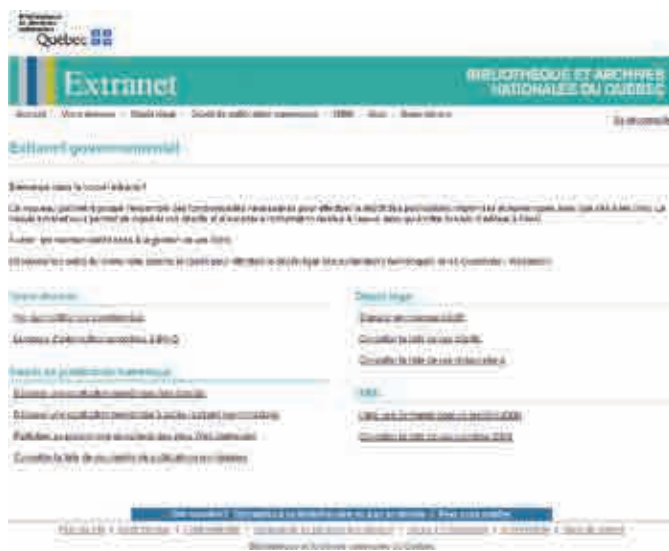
Québec

Extranet

BIBLIOTHÈQUE ET ARCHIVES NATIONALES DU QUÉBEC

Accueil | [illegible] | Dépôt légal | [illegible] | ISBN | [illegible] | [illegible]

Se déconnecter

Extranet gouvernemental

Bienvenue dans le nouvel extranet!

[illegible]

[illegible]

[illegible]

Vos informations

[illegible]

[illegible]

Dépôt légal

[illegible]

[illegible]

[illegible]

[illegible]

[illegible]

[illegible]

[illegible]

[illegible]

ISBN

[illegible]

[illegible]

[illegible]

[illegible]

Bibliothèque et Archives nationales du Québec